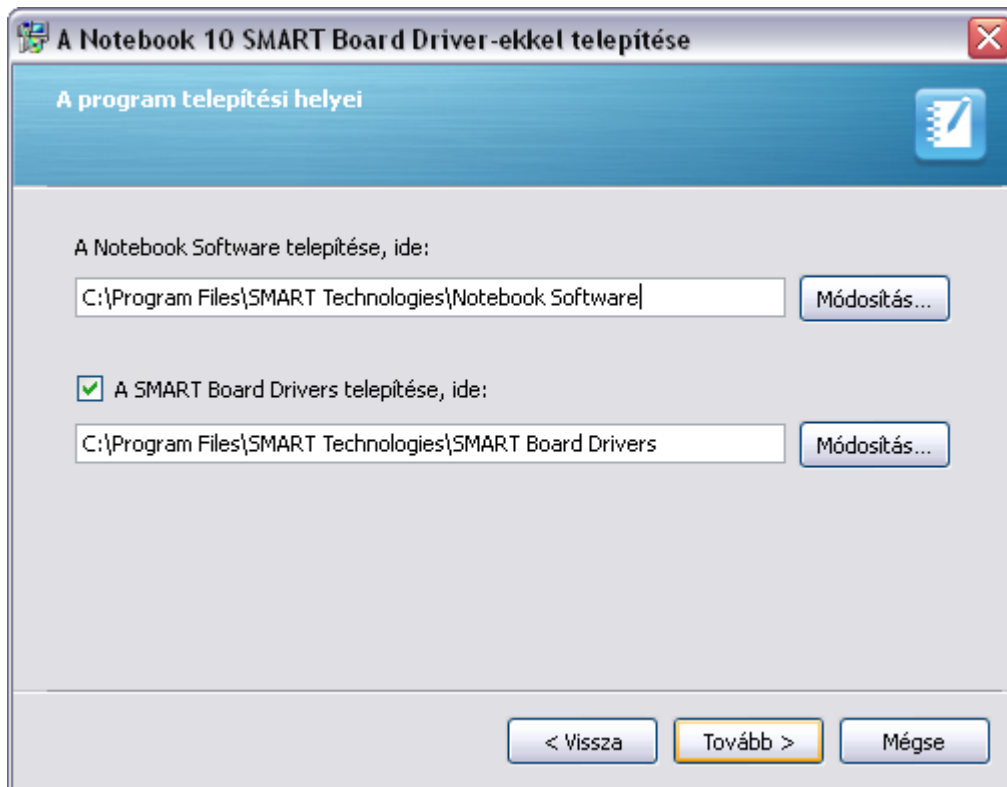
A Notebook 10 SMART Board Driver-ekkel telepítése

A program telepítési helyei

A Notebook Software telepítése, ide:

C:\Program Files\SMART Technologies\Notebook Software

Módosítás...

A SMART Board Drivers telepítése, ide:

C:\Program Files\SMART Technologies\SMART Board Drivers

Módosítás...

< Vissza

Tovább >

Mégse